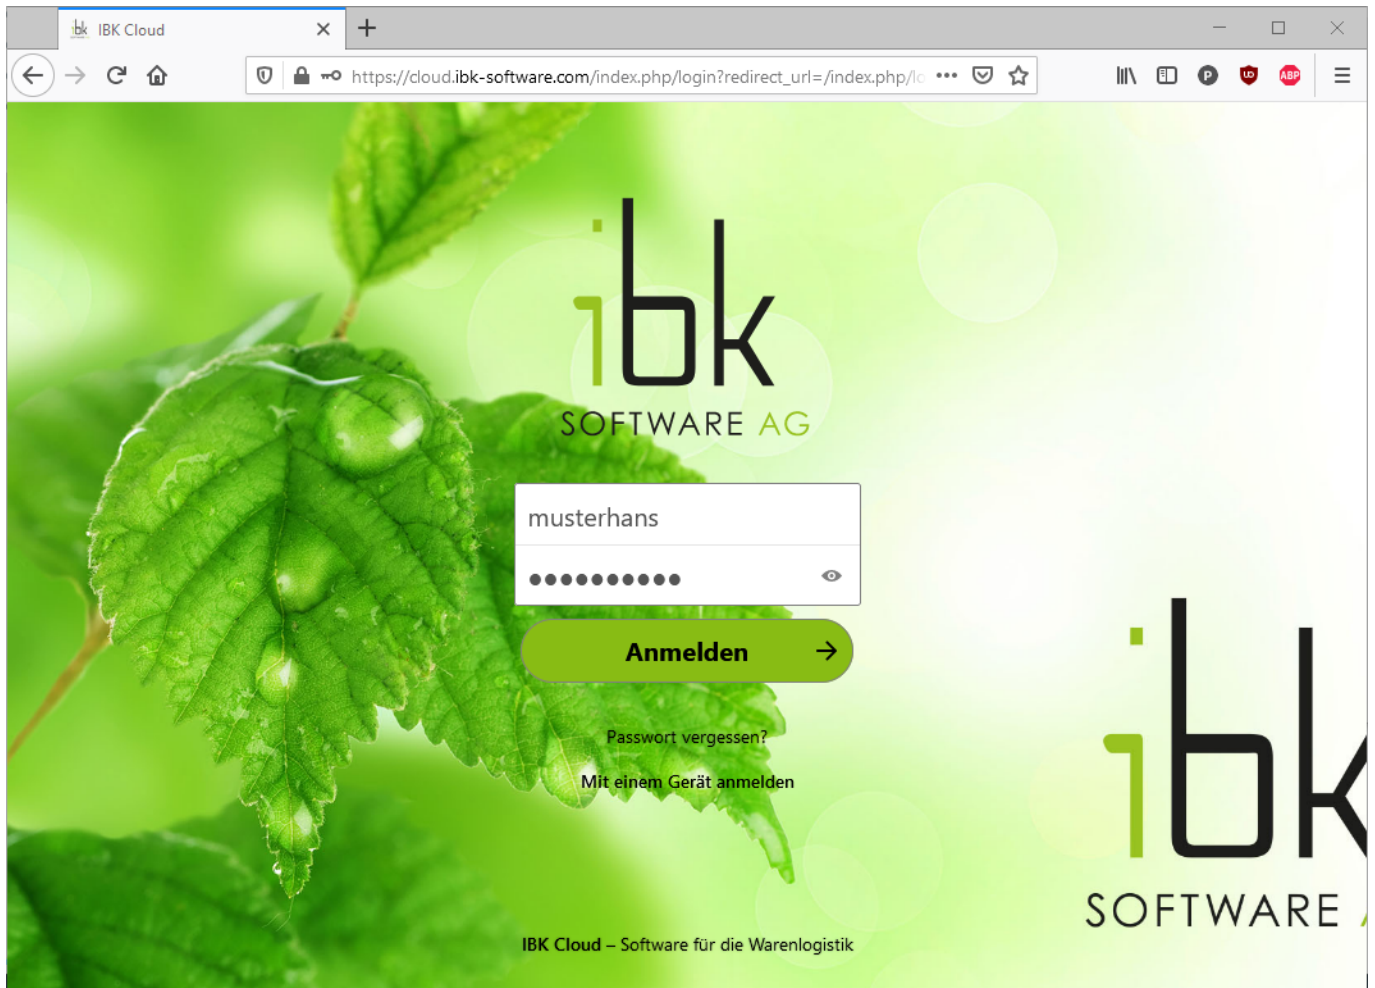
IBK Cloud

https://cloud.ibk-software.com/index.php/login?redirect_url=/index.php/l

ABP

ibk
SOFTWARE AG

musterhans

●●●●●●●●●●

Anmelden

Passwort vergessen?

Mit einem Gerät anmelden

IBK Cloud – Software für die Warenlogistik

ibk
SOFTWARE